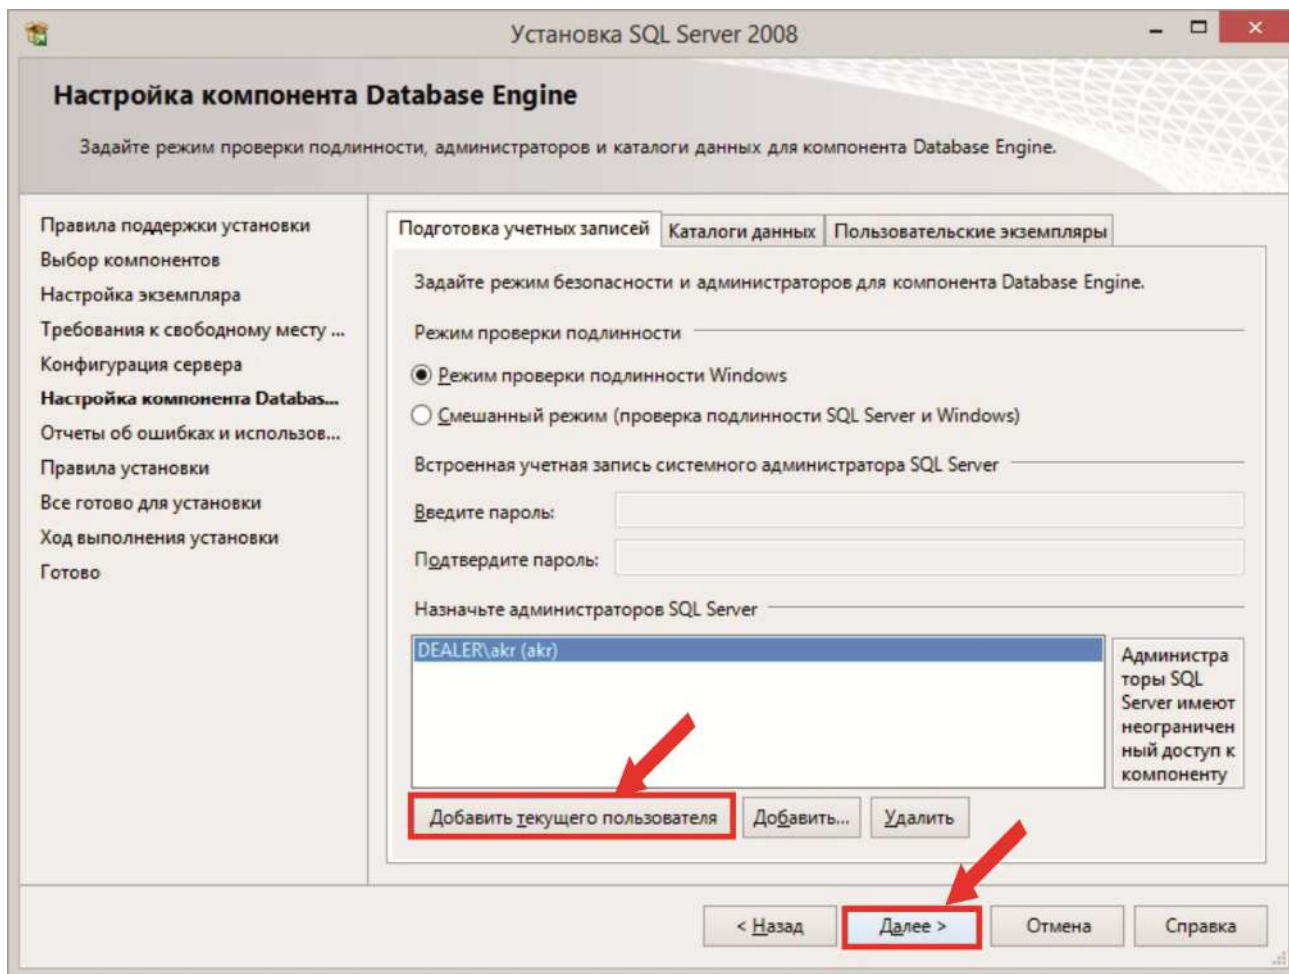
Установка SQL Server 2008

Настройка компонента Database Engine

Задайте режим проверки подлинности, администраторов и каталоги данных для компонента Database Engine.

Правила поддержки установки
Выбор компонентов
Настройка экземпляра
Требования к свободному месту ...
Конфигурация сервера
Настройка компонента Databas...
Отчеты об ошибках и использов...
Правила установки
Все готово для установки
Ход выполнения установки
Готово

Подготовка учетных записей | Каталоги данных | Пользовательские экземпляры

Задайте режим безопасности и администраторов для компонента Database Engine.

Режим проверки подлинности

Режим проверки подлинности Windows

Смешанный режим (проверка подлинности SQL Server и Windows)

Встроенная учетная запись системного администратора SQL Server

Введите пароль:

Подтвердите пароль:

Назначьте администраторов SQL Server

DEALER\akr (akr)

Администраторы SQL Server имеют неограниченный доступ к компоненту

Добавить текущего пользователя | Добавить... | Удалить

< Назад | Далее > | Отмена | Справка